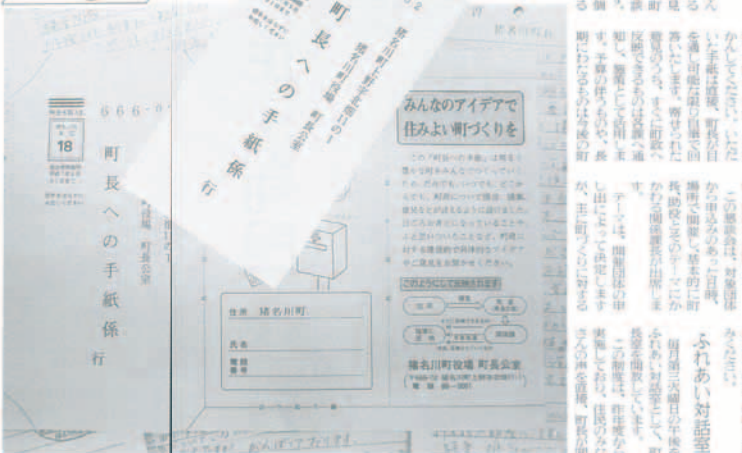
666-0

18

町長への手紙係

行

町長公室

町長への手紙係

猪名川町役場 町長公室

みんなのアイデアで
住みよい町づくりを

この「町長への手紙」は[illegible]

住所 猪名川町

氏名

電話
番号

猪名川町役場 町長公室

ふれあい対話室

かんしてください。いただいた手紙は直接、町長の目を通し担当課の回答で回答いたします。寄せられた意見のうち、すぐに町政に反映できるものは実施へ通知し、要望として活用します。

この懇談会は、町政全般について意見を交換し、地域の課題について話し合うものです。

テーマは、開催団体の申し出によって決定します。

毎月第三火曜日の午後を「ふれあい対話室」として、町長室を開放しています。

この制度は、住民のみなさんの声を直接、町政に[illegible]